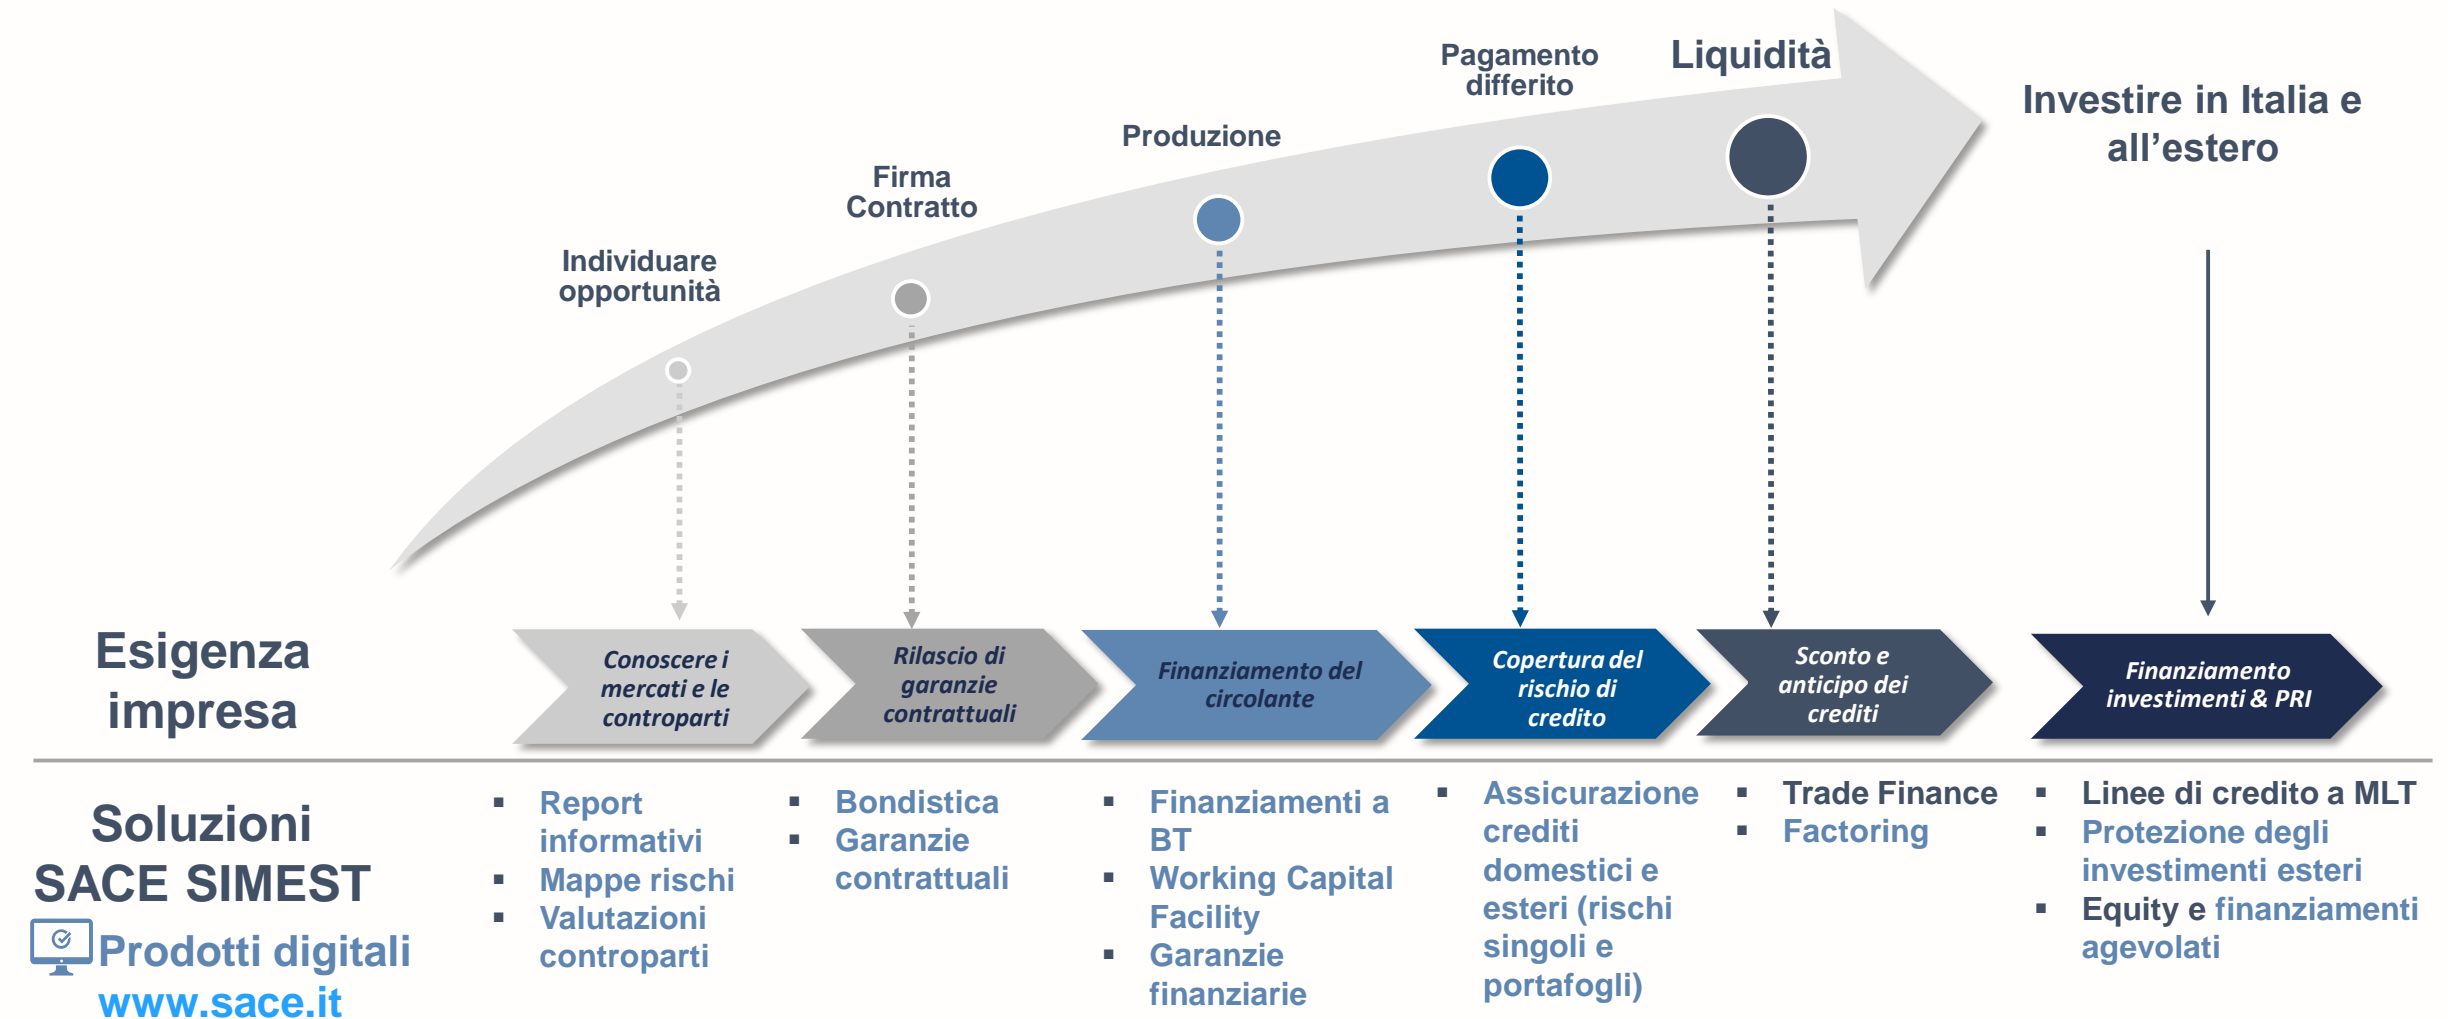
Individuare opportunità

Firma Contratto

Produzione

Pagamento differito

Liquidità

Investire in Italia e all'estero

Esigenza impresa

Conoscere i mercati e le controparti

Rilascio di garanzie contrattuali

Finanziamento del circolante

Copertura del rischio di credito

Sconto e anticipo dei crediti

Finanziamento investimenti & PRI

Soluzioni SACE SIMEST

Prodotti digitali
www.sace.it

- Report informativi
- Mappe rischi
- Valutazioni controparti

- Bondistica
- Garanzie contrattuali

- Finanziamenti a BT
- Working Capital Facility
- Garanzie finanziarie

- Assicurazione crediti domestici e esteri (rischi singoli e portafogli)

- Trade Finance
- Factoring

- Linee di credito a MLT
- Protezione degli investimenti esteri
- Equity e finanziamenti agevolati